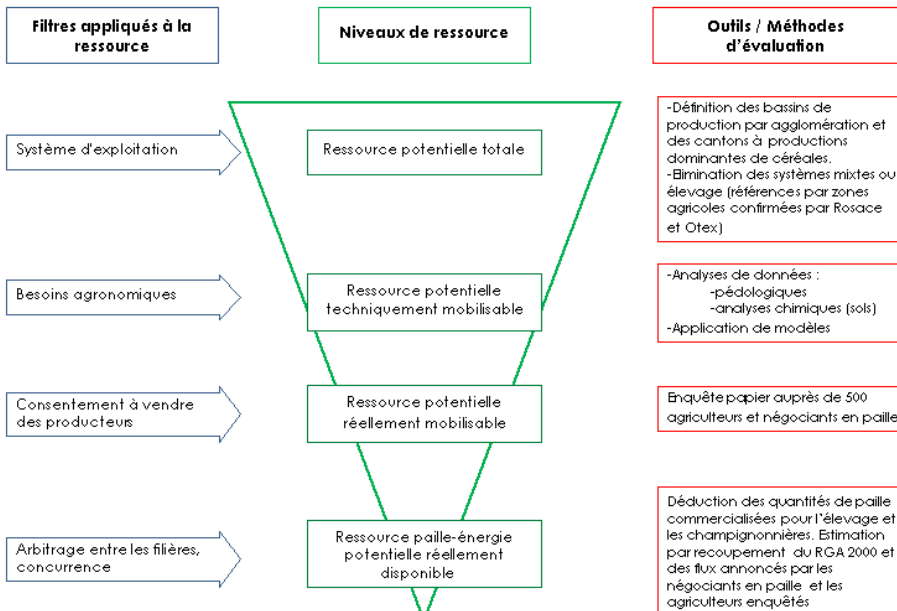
Filtres appliqués à la ressource

Niveaux de ressource

Outils / Méthodes d'évaluation

Système d'exploitation

Ressource potentielle totale

-Définition des bassins de production par agglomération et des cantons à productions dominantes de céréales.
-Elimination des systèmes mixtes ou élevage (références par zones agricoles confirmées par Rosace et Otex)

Besoins agronomiques

Ressource potentielle techniquement mobilisable

-Analyses de données :
-pédologiques
-analyses chimiques (sols)
-Application de modèles

Consentement à vendre des producteurs

Ressource potentielle réellement mobilisable

Enquête papier auprès de 500 agriculteurs et négociants en paille

Arbitrage entre les filières, concurrence

Ressource paille-énergie potentielle réellement disponible

Déduction des quantités de paille commercialisées pour l'élevage et les champignonnières. Estimation par recoupement du RGA 2000 et des flux annoncés par les négociants en paille et les agriculteurs enquêtés